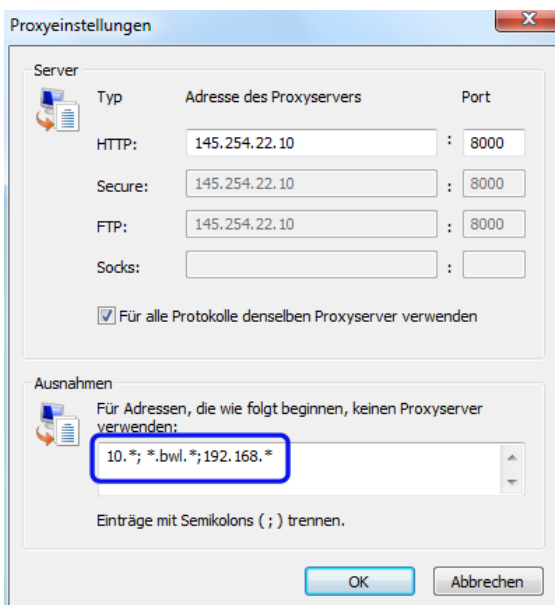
Proxyeinstellungen

Server

Typ Adresse des Proxyservers Port

HTTP: 145.254.22.10 : 8000

Secure: 145.254.22.10 : 8000

FTP: 145.254.22.10 : 8000

Socks: :

Für alle Protokolle denselben Proxyserver verwenden

Ausnahmen

Für Adressen, die wie folgt beginnen, keinen Proxyserver verwenden:

10.*; *.bwl.*;192.168.*

Einträge mit Semikolons ( ; ) trennen.

OK Abbrechen